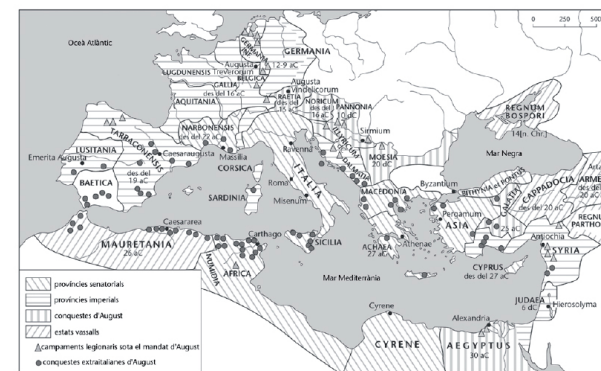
0 250 500

Oceà Atlàntic

GERMANIA

GERMANIA INF.

12-9 aC

Augusta Treverorum

LUGDUNENSIS

BELGICA

GALLIA des del 16 aC

AQUITANIA

Augusta Vindelicorum

RAETIA des del 15 aC

NORICUM des del 16 aC

PANNONIA 10 dC

REGNUM BOSPORI

14 p. Chr.

NARBONENSIS des del 22 aC

ILLYRICUM

Sirmium

LUSITANIA

TARRACONENSIS

Caesaraugusta

Massilia

Ravenna

DALMATIA

MOESIA

Mar Negra

Emerita Augusta

des del 19 aC

CORSICA

ITALIA

Byzantium

BITHYNIA et PONTUS

GALATIA

CAPPADOCIA des del 20 aC

ARMENIA

REGNUM PARTHORUM

BAETICA

des del 16 aC

Roma

MACEDONIA

Pergamum

ASIA

SARDINIA

Misenum

ACHAEA 27 aC

Athenae

25 aC

Antiochia

Caesararea

Carthago

SICILIA

SYRIA

MAURETANIA 26 aC

NUMIDIA

AFRICA

CYPRUS des del 27 aC

Mar Mediterrània

JUDAEA 6 dC

Hierosolyma

Cyrene

Alexandria

CYRENE

AEGYPTUS 30 aC

provincies senatorials

províncies imperials

conquestes d'August

estats vassalls

campaments legionaris sota el mandat d'August

conquestes extraitalianes d'August